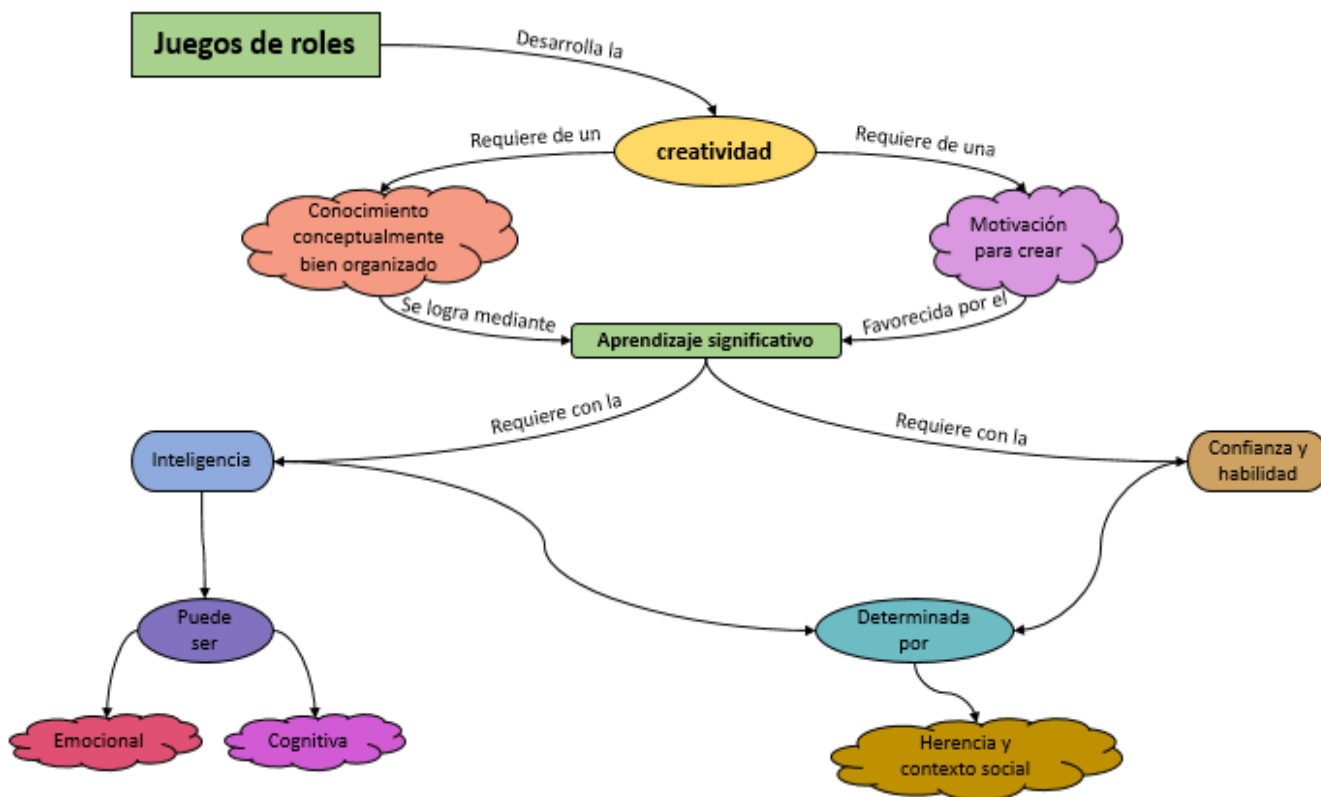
Juegos de roles

Desarrolla la

creatividad

Requiere de un

Requiere de una

Conocimiento conceptualmente bien organizado

Motivación para crear

Se logra mediante

Favorecida por el

Aprendizaje significativo

Requiere con la

Requiere con la

Inteligencia

Confianza y habilidad

Puede ser

Determinada por

Emocional

Cognitiva

Herencia y contexto social